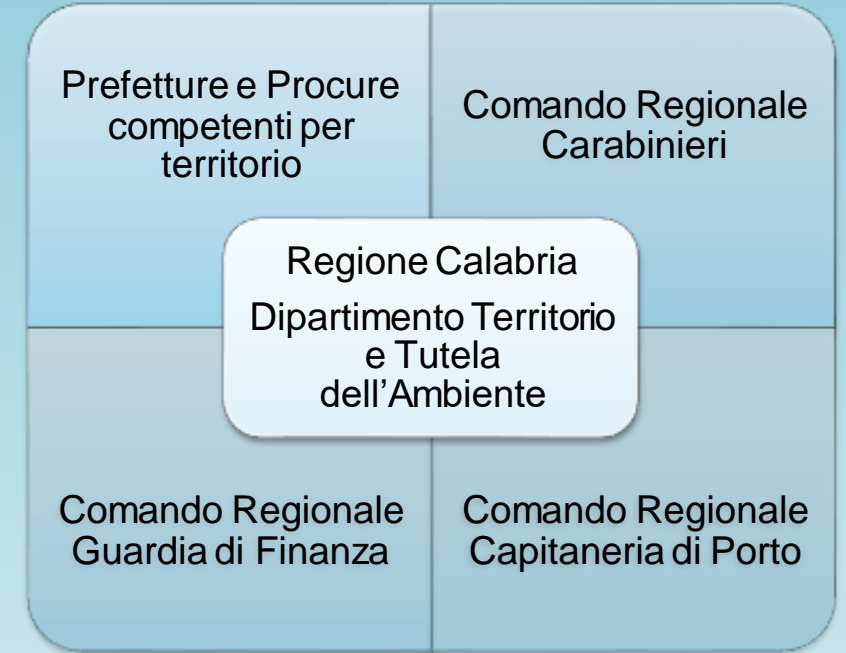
Prefetture e Procure competenti per territorio

Comando Regionale Carabinieri

Regione Calabria

Dipartimento Territorio e Tutela dell’Ambiente

Comando Regionale Guardia di Finanza

Comando Regionale Capitaneria di Porto